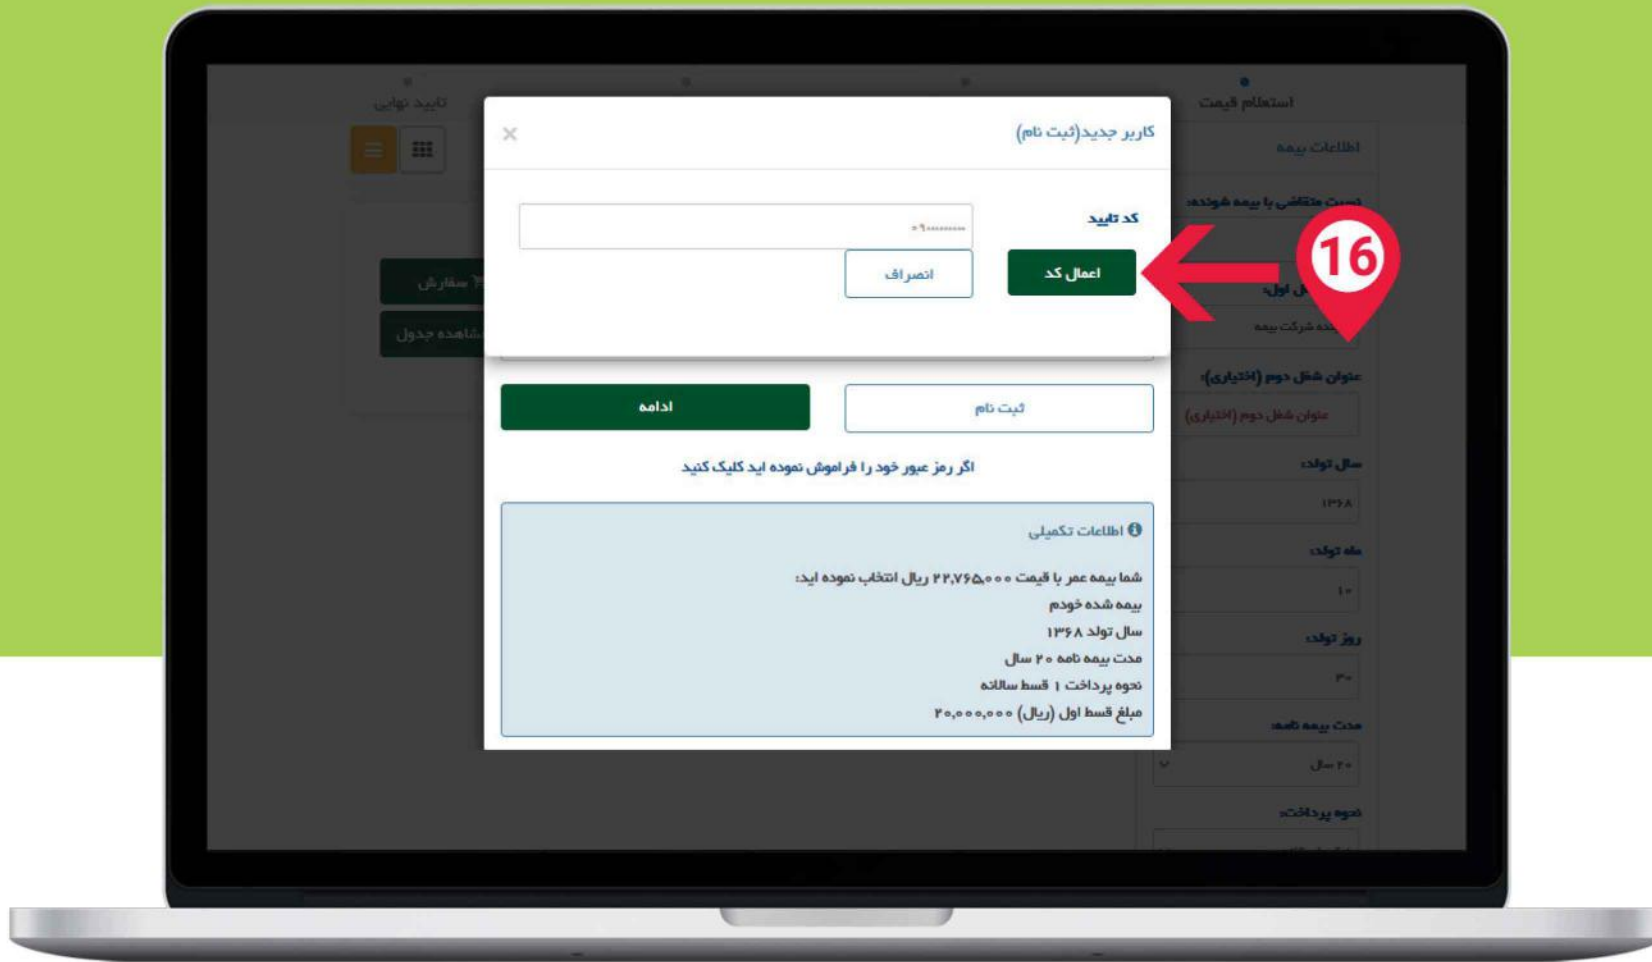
استعلام قیمت
تایید نهایی

اطلاعات بیمه

نسبت متقاضی با بیمه شونده:

شغل اول:
دهنده شرکت بیمه

عنوان شغل دوم (اختیاری):
عنوان شغل دوم (اختیاری)

سال تولد:
۱۳۶۸

ماه تولد:
۱۰

روز تولد:
۳۰

مدت بیمه نامه:
۲۰ سال

نحوه پرداخت:

سفارش
مشاهده جدول

کاربر جدید(ثبت نام)
×

کد تایید
۰۹.........

اعمال کد
انصراف

16

ادامه
ثبت نام

اگر رمز عبور خود را فراموش نموده اید کلیک کنید

اطلاعات تکمیلی

شما بیمه عمر با قیمت ۲۲,۷۶۵,۰۰۰ ریال انتخاب نموده اید:
بیمه شده خودم
سال تولد ۱۳۶۸
مدت بیمه نامه ۲۰ سال
نحوه پرداخت ۱ قسط سالانه
مبلغ قسط اول (ریال) ۲۰,۰۰۰,۰۰۰